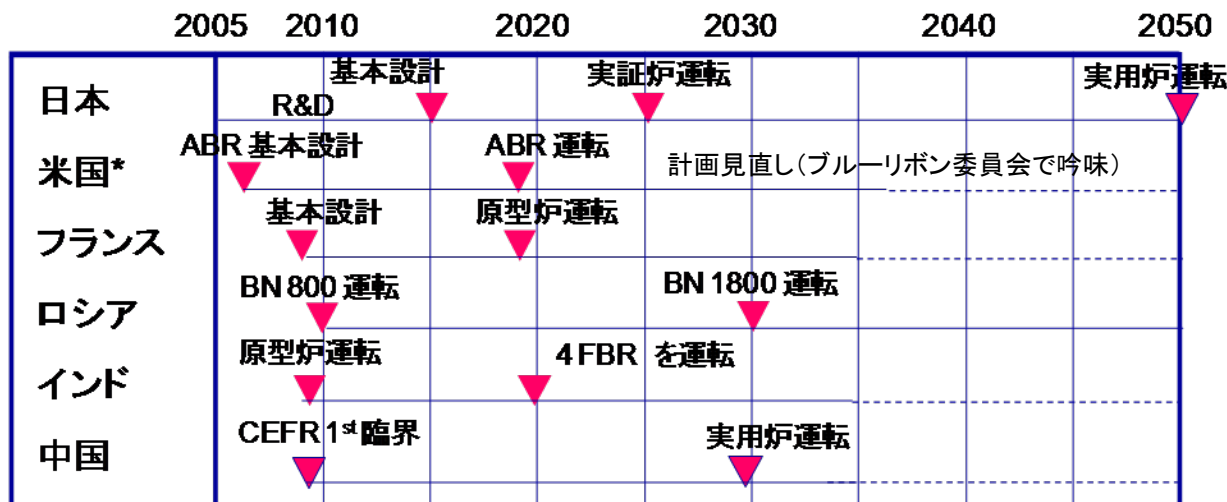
| | 2005 | 2010 | 2020 | 2030 | 2040 | 2050 |
|---|---|---|---|---|---|---|
| 日本 | | R&D 基本設計 | 実証炉運転 | | | 実用炉運転 |
| 米国* | ABR 基本設計 | | ABR 運転 | 計画見直し(ブルーリボン委員会で吟味) | | |
| フランス | | 基本設計 | 原型炉運転 | | | |
| ロシア | | BN 800 運転 | | BN 1800 運転 | | |
| インド | | 原型炉運転 | 4 FBR を運転 | | | |
| 中国 | | CEFR 1$^{st}$ 臨界 | | 実用炉運転 | | |